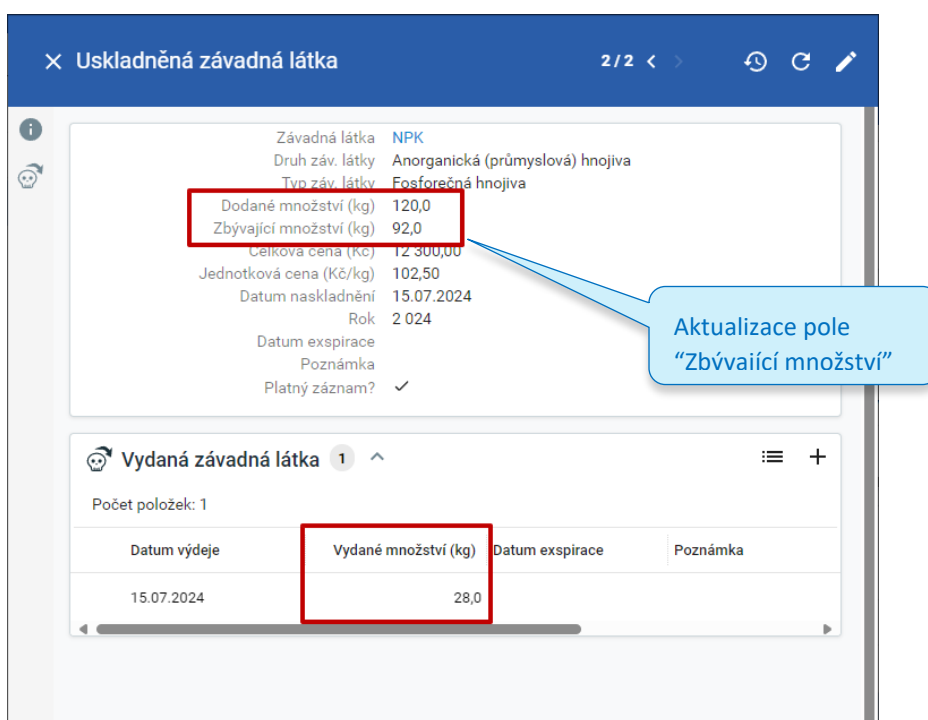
× Uskladněná závadná látka 2/2

Závadná látka NPK
Druh záv. látky Anorganická (průmyslová) hnojiva
Typ záv. látky Fosforečná hnojiva
Dodané množství (kg) 120,0
Zbývající množství (kg) 92,0
Celková cena (Kč) 12 300,00
Jednotková cena (Kč/kg) 102,50
Datum naskladnění 15.07.2024
Rok 2 024
Datum exspirace
Poznámka
Platný záznam? ✓

Aktualizace pole “Zbvvaiící množství”

Vydaná závadná látka 1

Počet položek: 1

| Datum výdeje | Vydané množství (kg) | Datum exspirace | Poznámka |
|---|---|---|---|
| 15.07.2024 | 28,0 | | |